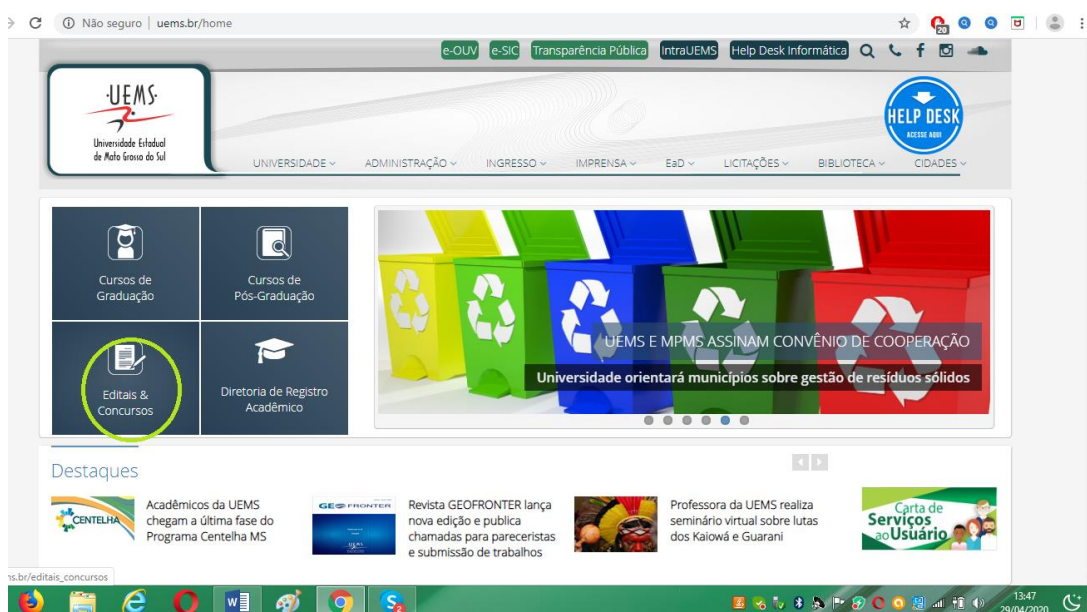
Não seguro | uems.br/home

20

e-OUV e-SIC Transparência Pública IntraUEMS Help Desk Informática

UEMS
Universidade Estadual de Mato Grosso do Sul

HELP DESK
ACESSE AQUI

UNIVERSIDADE ADMINISTRAÇÃO INGRESSO IMPRENSA EaD LICITAÇÕES BIBLIOTECA CIDADES

Cursos de Graduação

Cursos de Pós-Graduação

Editais & Concursos

Diretoria de Registro Acadêmico

UEMS E MPMS ASSINAM CONVÊNIO DE COOPERAÇÃO
Universidade orientará municípios sobre gestão de resíduos sólidos

Destaques

CENTELHA
Acadêmicos da UEMS chegam a última fase do Programa Centelha MS

GEOFRONTER
Revista GEOFRONTER lança nova edição e publica chamadas para pareceristas e submissão de trabalhos

Professora da UEMS realiza seminário virtual sobre lutas dos Kaiowá e Guarani

Carta de Serviços ao Usuário

ns.br/editais_concursos

13:47
29/04/2020